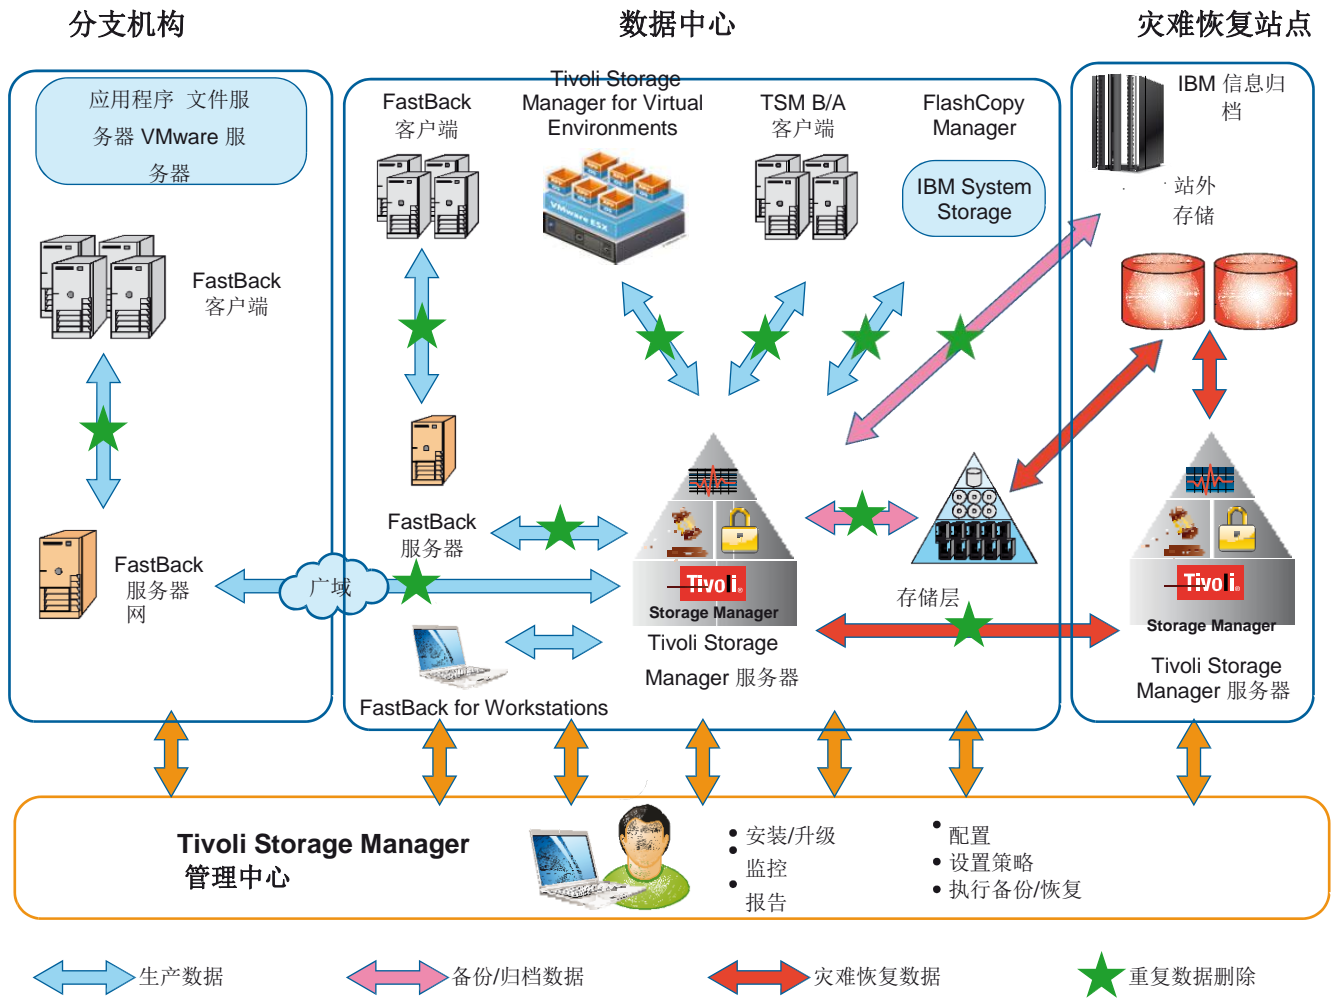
分支机构

数据中心

灾难恢复站点

应用程序 文件服务器 VMware 服务器

FastBack 客户端

FastBack 服务器

网

广域

FastBack 客户端

Tivoli Storage Manager for Virtual Environments

TSM B/A 客户端

FlashCopy Manager

IBM System Storage

FastBack 服务器

Tivoli

Storage Manager

Tivoli Storage Manager 服务器

FastBack for Workstations

存储层

IBM 信息归档

站外存储

Tivoli

Storage Manager

Tivoli Storage Manager 服务器

Tivoli Storage Manager 管理中心

• 安装/升级
• 监控
• 报告

• 配置
• 设置策略
• 执行备份/恢复

生产数据

备份/归档数据

灾难恢复数据

重复数据删除